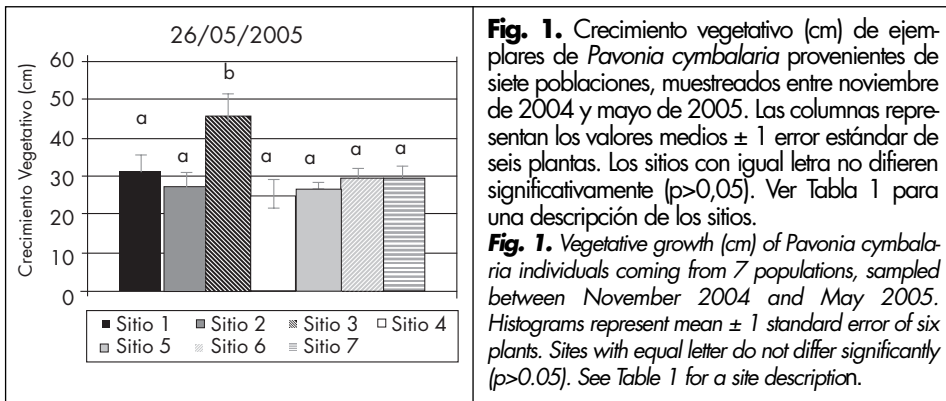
26/05/2005

60
50
40
30
20
10
0

Crecimiento Vegetativo (cm)

a a b a a a a

■ Sitio 1 ■ Sitio 2 ■ Sitio 3 □ Sitio 4
■ Sitio 5 ■ Sitio 6 ■ Sitio 7

**Fig. 1.** Crecimiento vegetativo (cm) de ejemplares de *Pavonia cymbalaria* provenientes de siete poblaciones, muestreados entre noviembre de 2004 y mayo de 2005. Las columnas representan los valores medios ± 1 error estándar de seis plantas. Los sitios con igual letra no difieren significativamente (p>0,05). Ver Tabla 1 para una descripción de los sitios.

***Fig. 1.*** *Vegetative growth (cm) of Pavonia cymbalaria individuals coming from 7 populations, sampled between November 2004 and May 2005. Histograms represent mean ± 1 standard error of six plants. Sites with equal letter do not differ significantly (p>0.05). See Table 1 for a site descriptio*n.